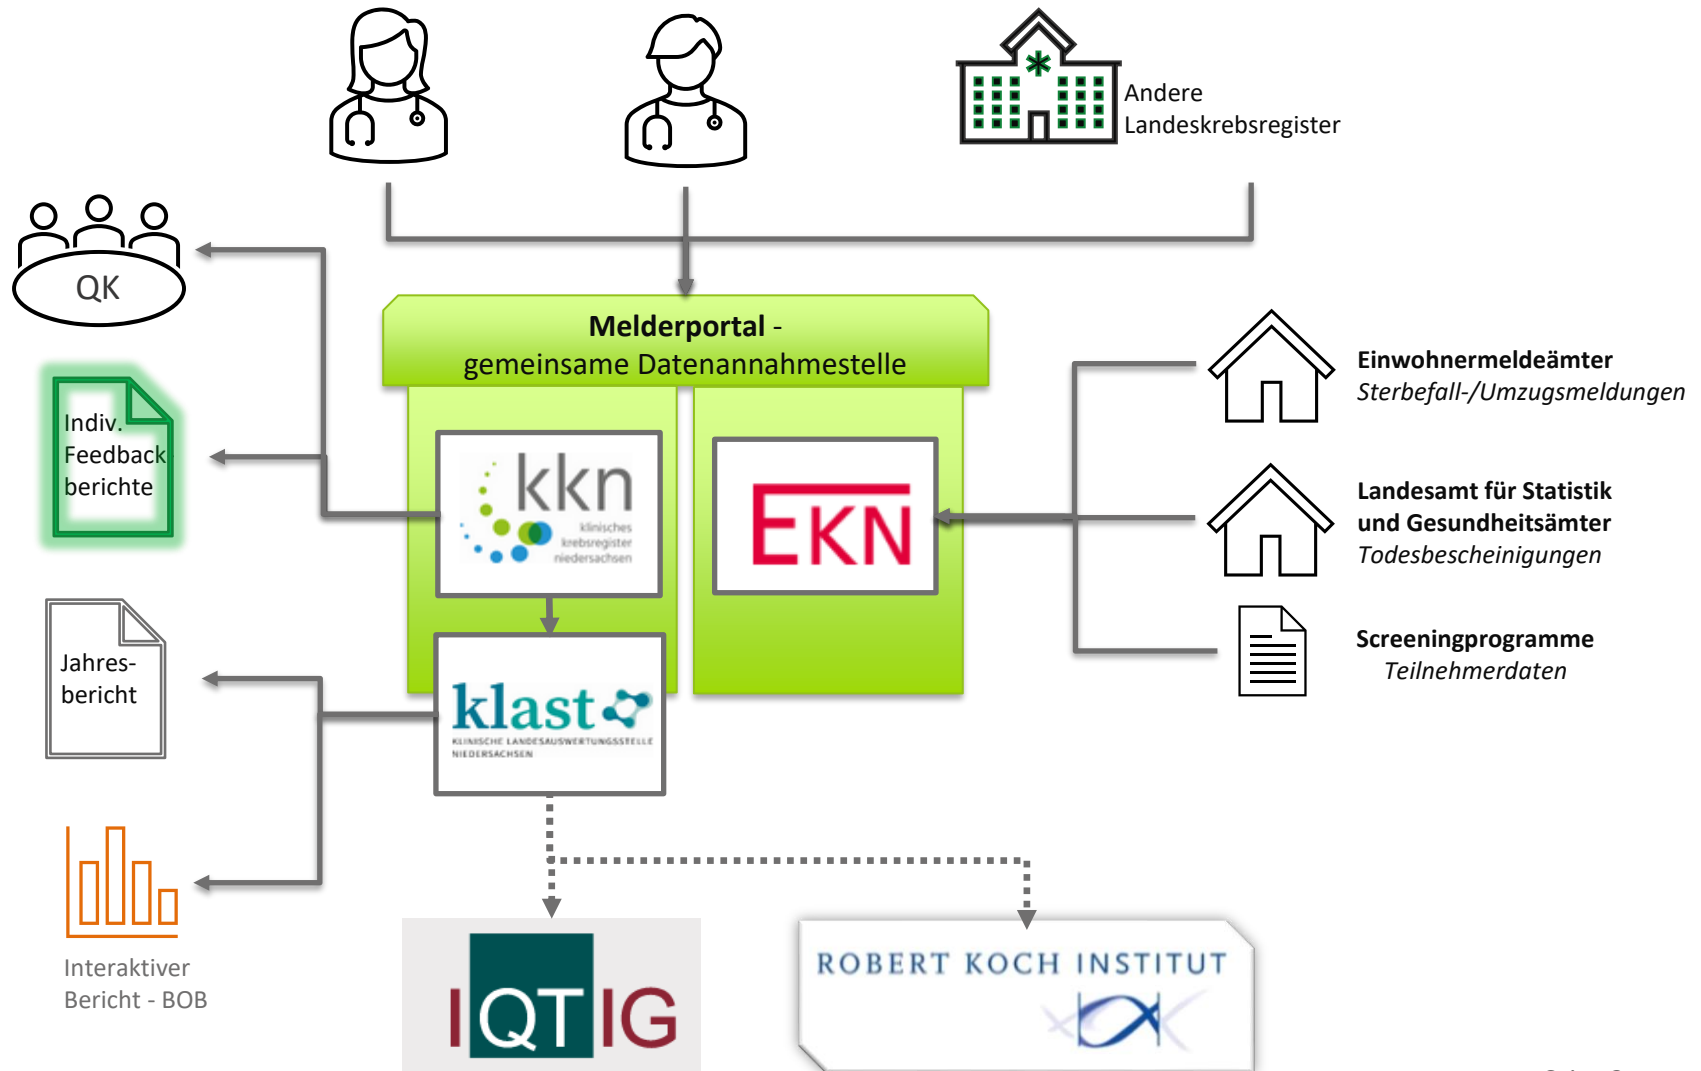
Andere Landeskrebsregister

QK

Melderportal - gemeinsame Datenannahmestelle

Indiv. Feedback berichte

kkn
klinisches krebsregister niedersachsen

EKN

Einwohnermeldeämter
*Sterbefall-/Umzugsmeldungen*

Landesamt für Statistik und Gesundheitsämter
*Todesbescheinigungen*

Screeningprogramme
*Teilnehmerdaten*

Jahres-bericht

klast
KLINISCHE LANDESAUSWERTUNGSSTELLE NIEDERSACHSEN

Interaktiver Bericht - BOB

IQTIG

ROBERT KOCH INSTITUT